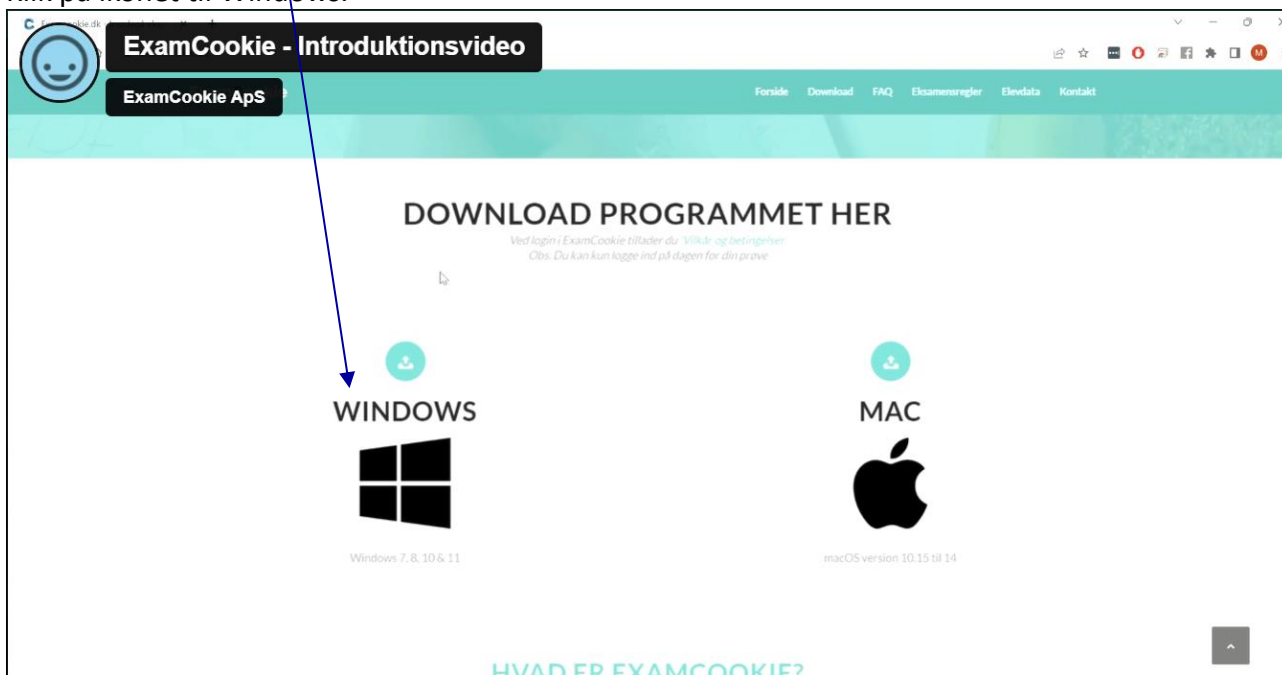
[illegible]

ExamCookie - Introduktionsvideo

ExamCookie ApS

Forside Download FAQ Eksamensregler Elevdata Kontakt

DOWNLOAD PROGRAMMET HER

Ved login i ExamCookie tillader du Vilkår og betingelser
Obs. Du kan kun logge ind på dagen for din prøve

WINDOWS

Windows 7, 8, 10 & 11

MAC

macOS version 10.15 til 14

HVAD ER EXAMCOOKIE?